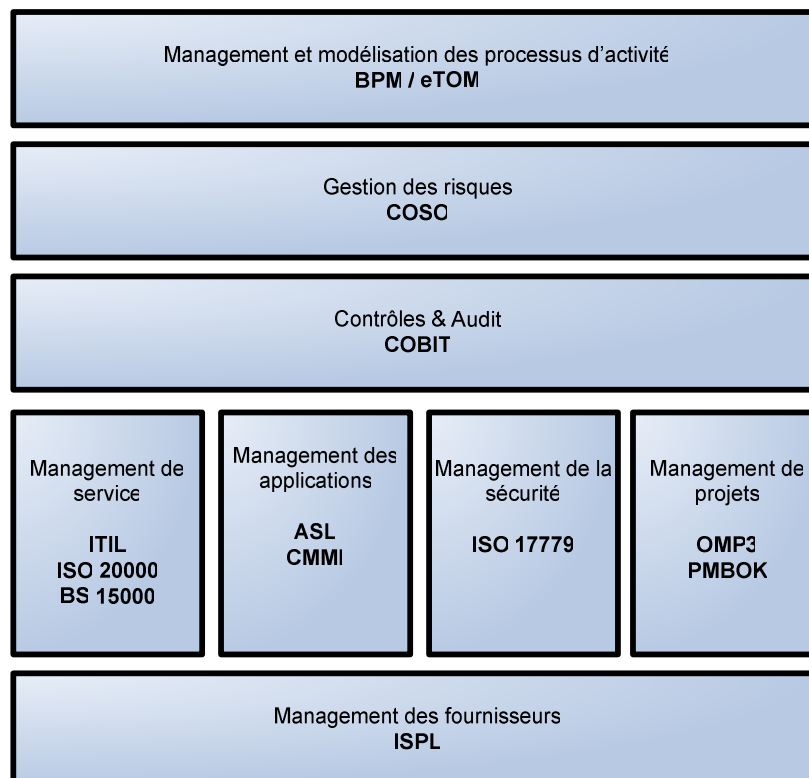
Management et modélisation des processus d'activité
BPM / eTOM

Gestion des risques
COSO

Contrôles & Audit
COBIT

Management de service

ITIL
ISO 20000
BS 15000

Management des applications

ASL
CMMI

Management de la sécurité

ISO 17779

Management de projets

OMP3
PMBOK

Management des fournisseurs
ISPL